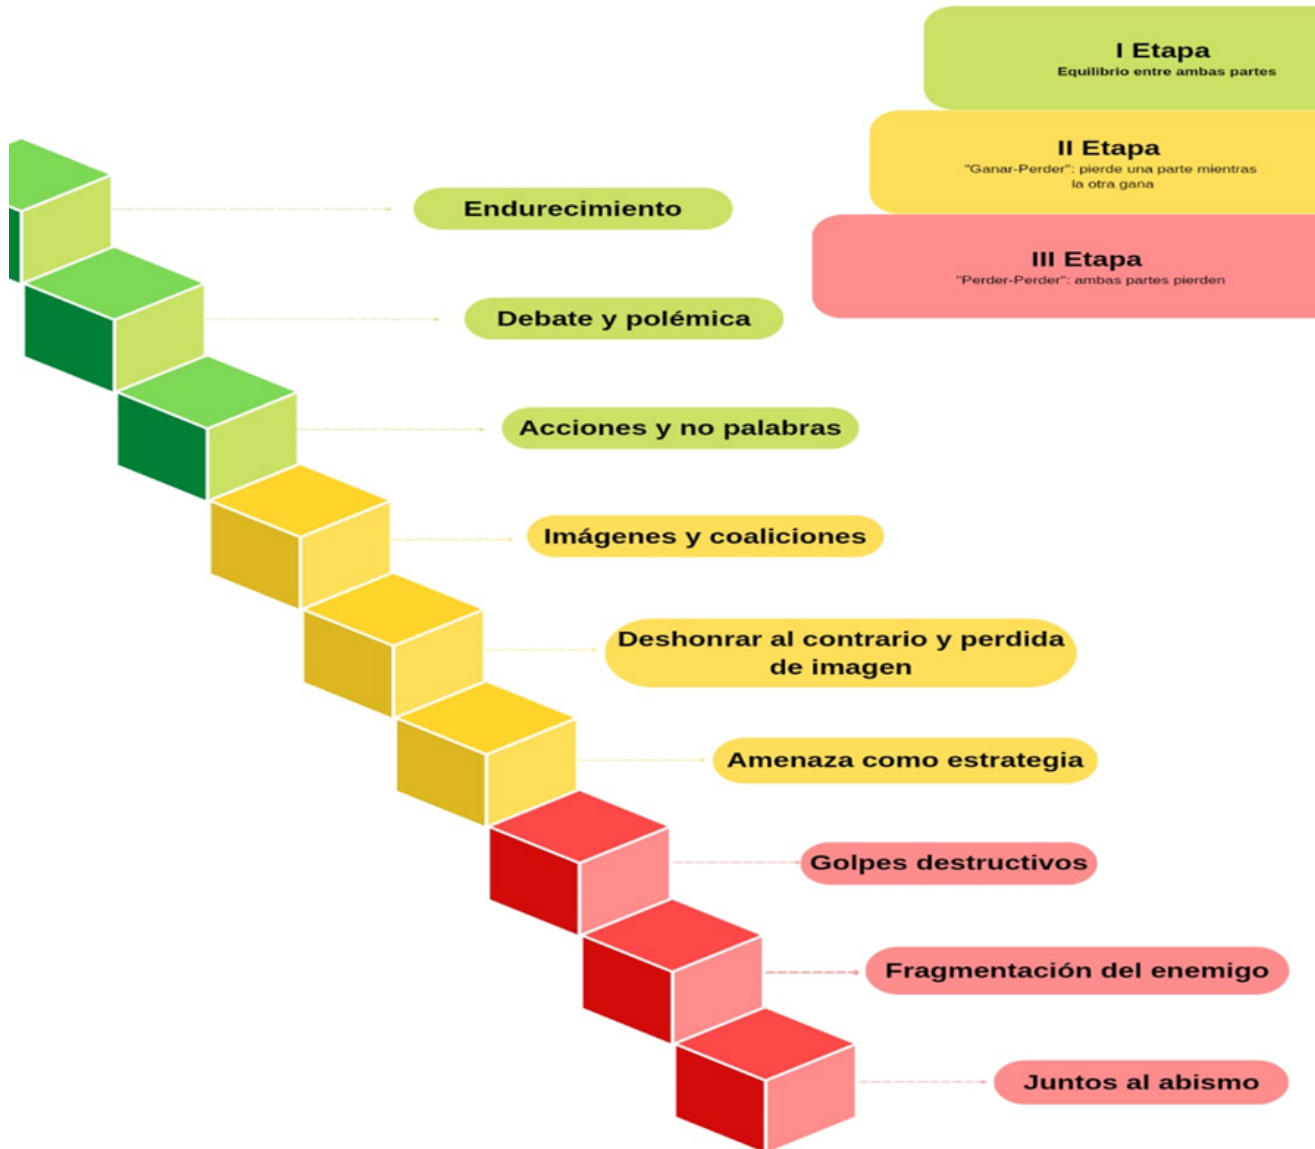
I Etapa
Equilibrio entre ambas partes

II Etapa
"Ganar-Perder": pierde una parte mientras la otra gana

III Etapa
"Perder-Perder": ambas partes pierden

Endurecimiento

Debate y polémica

Acciones y no palabras

Imágenes y coaliciones

Deshonrar al contrario y perdida de imagen

Amenaza como estrategia

Golpes destructivos

Fragmentación del enemigo

Juntos al abismo